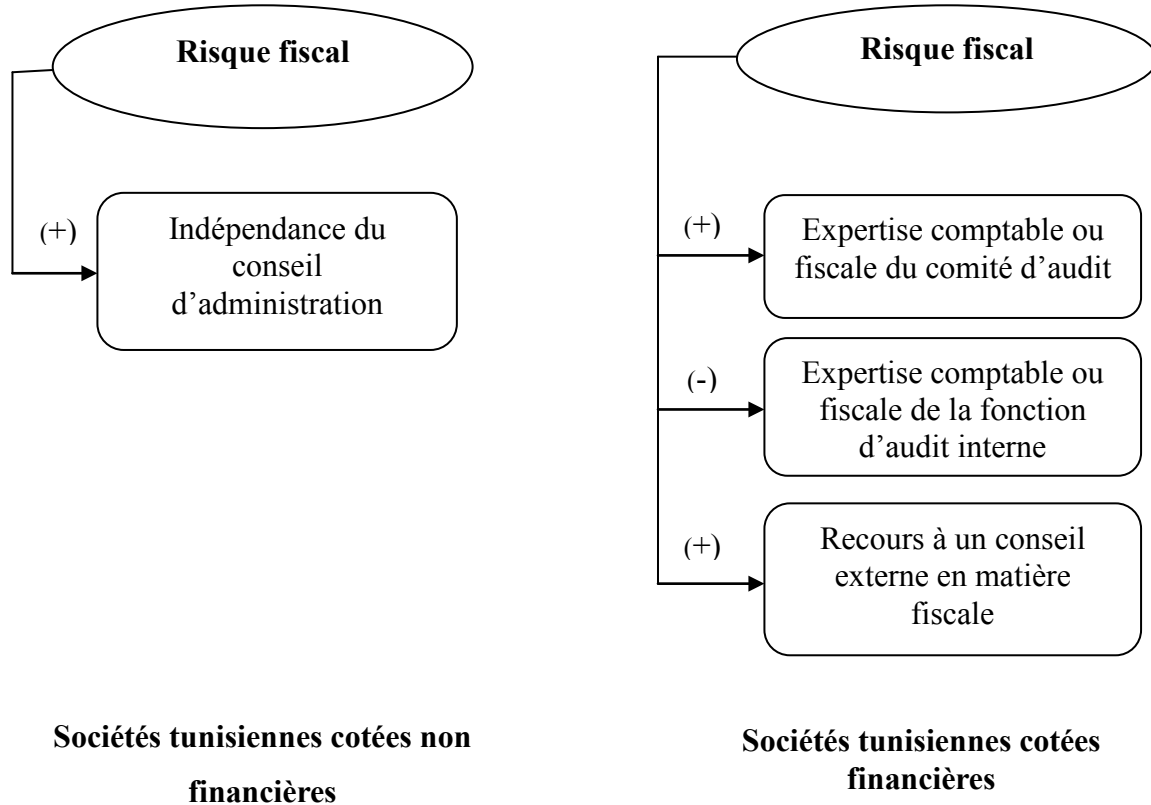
Risque fiscal

(+)

Indépendance du conseil d'administration

Sociétés tunisiennes cotées non financières

Risque fiscal

(+)

Expertise comptable ou fiscale du comité d'audit

(-)

Expertise comptable ou fiscale de la fonction d'audit interne

(+)

Recours à un conseil externe en matière fiscale

Sociétés tunisiennes cotées financières